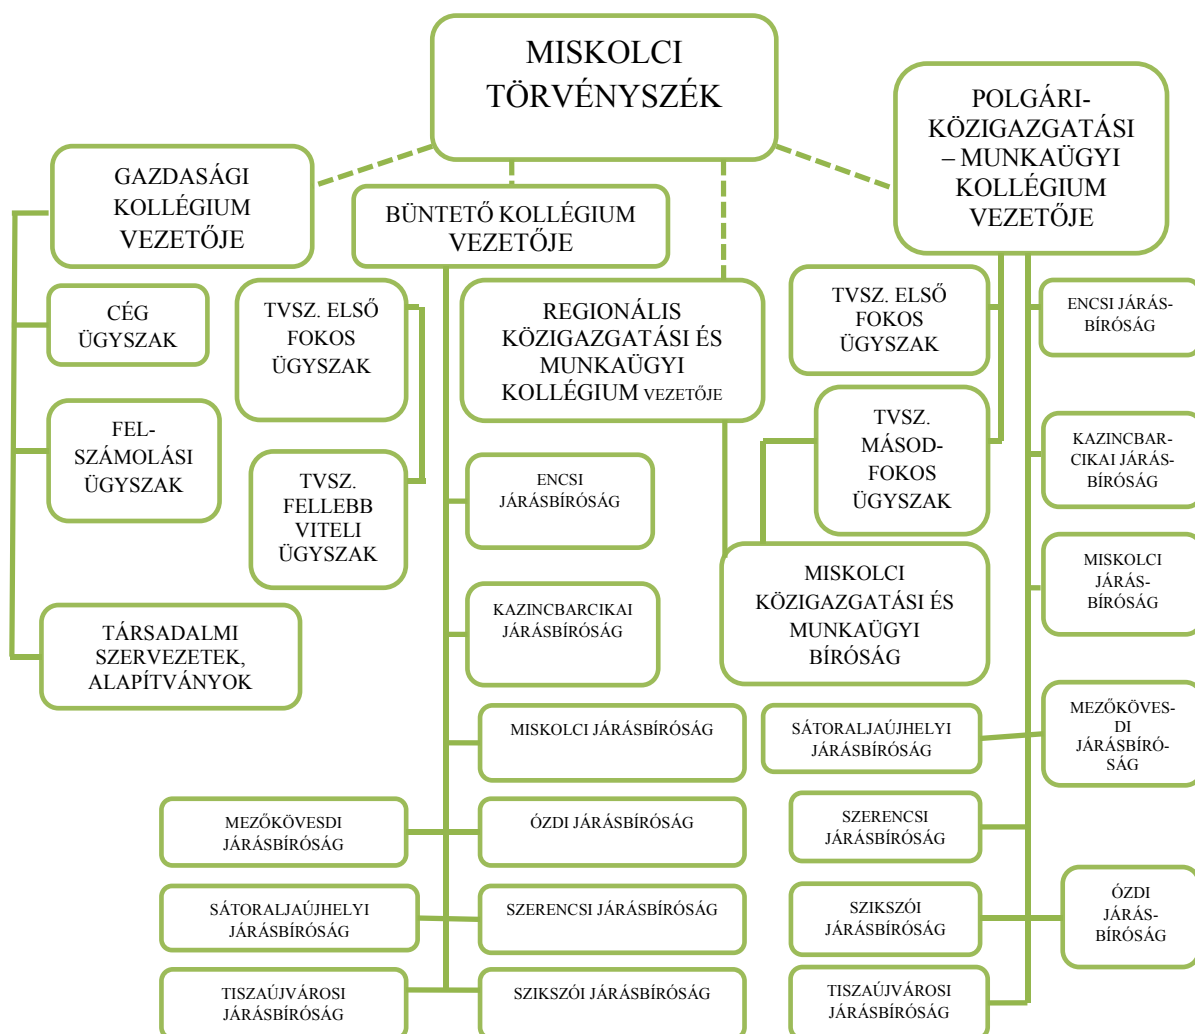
MISKOLCI TÖRVÉNYSZÉK

GAZDASÁGI KOLLÉGIUM VEZETŐJE

BÜNTETŐ KOLLÉGIUM VEZETŐJE

POLGÁRI-KÖZIGAZGATÁSI – MUNKAÜGYI KOLLÉGIUM VEZETŐJE

CÉG ÜGYSZAK

FELSZÁMOLÁSI ÜGYSZAK

TÁRSADALMI SZERVEZETEK, ALAPÍTVÁNYOK

TVSZ. ELSŐ FOKOS ÜGYSZAK

TVSZ. FELLEBB VITELI ÜGYSZAK

REGIONÁLIS KÖZIGAZGATÁSI ÉS MUNKAÜGYI KOLLÉGIUM VEZETŐJE

ENCSI JÁRÁSBÍRÓSÁG

KAZINCBARCIKAI JÁRÁSBÍRÓSÁG

MISKOLCI JÁRÁSBÍRÓSÁG

ÓZDI JÁRÁSBÍRÓSÁG

SZERENCSI JÁRÁSBÍRÓSÁG

SZIKSZÓI JÁRÁSBÍRÓSÁG

MEZŐKÖVESDI JÁRÁSBÍRÓSÁG

SÁTORALJAÚJHELYI JÁRÁSBÍRÓSÁG

TISZAÚJVÁROSI JÁRÁSBÍRÓSÁG

TVSZ. ELSŐ FOKOS ÜGYSZAK

TVSZ. MÁSODFOKOS ÜGYSZAK

MISKOLCI KÖZIGAZGATÁSI ÉS MUNKAÜGYI BÍRÓSÁG

SÁTORALJAÚJHELYI JÁRÁSBÍRÓSÁG

SZERENCSI JÁRÁSBÍRÓSÁG

SZIKSZÓI JÁRÁSBÍRÓSÁG

TISZAÚJVÁROSI JÁRÁSBÍRÓSÁG

ENCSI JÁRÁSBÍRÓSÁG

KAZINCBARCIKAI JÁRÁSBÍRÓSÁG

MISKOLCI JÁRÁSBÍRÓSÁG

MEZŐKÖVESDI JÁRÁSBÍRÓSÁG

ÓZDI JÁRÁSBÍRÓSÁG